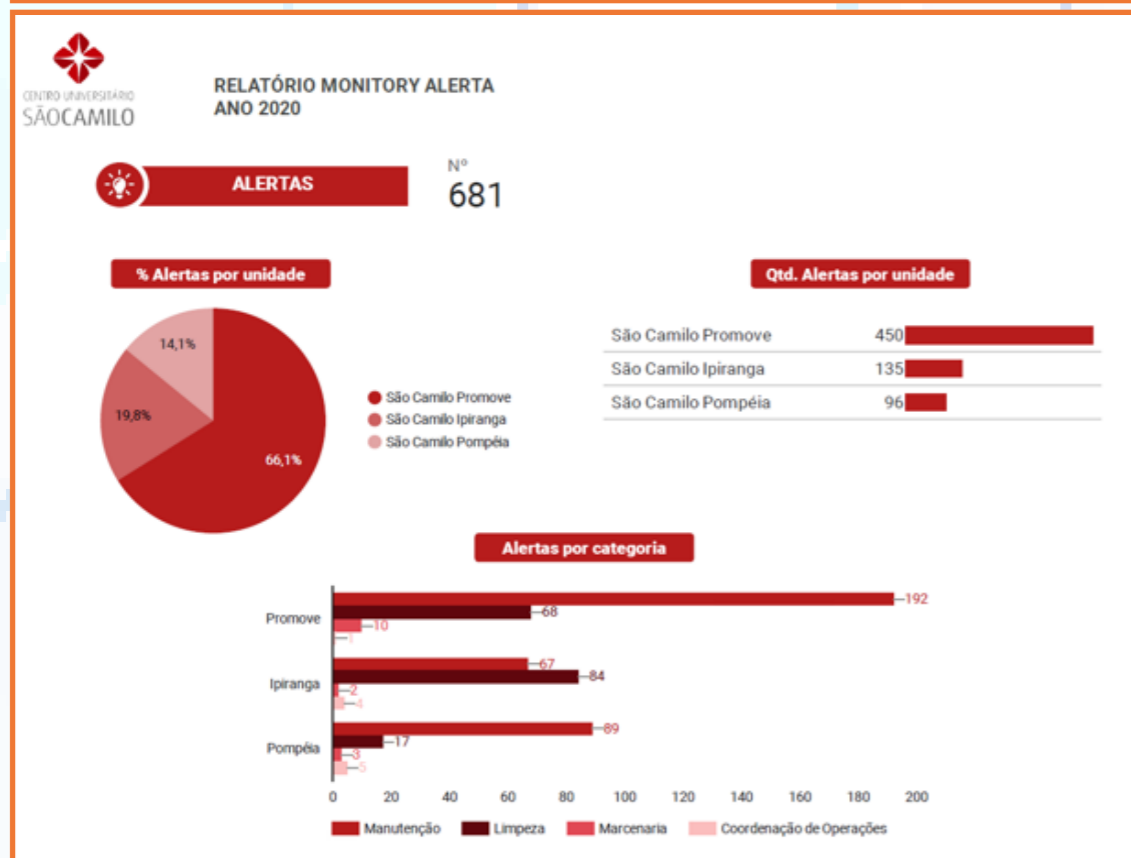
CENTRO UNIVERSITÁRIO
SÃOCAMILO

RELATÓRIO MONITORY ALERTA
ANO 2020

ALERTAS

Nº
681

% Alertas por unidade

14,1%
19,8%
66,1%

São Camilo Promove
São Camilo Ipiranga
São Camilo Pompéia

Qtd. Alertas por unidade

| | |
|---|---|
| São Camilo Promove | 450 |
| São Camilo Ipiranga | 135 |
| São Camilo Pompéia | 96 |

Alertas por categoria

Promove: 192, 68, 10, 1
Ipiranga: 67, 84, 2, 4
Pompéia: 89, 17, 3, 5

0 20 40 60 80 100 120 140 160 180 200

Manutenção Limpeza Marcenaria Coordenação de Operações